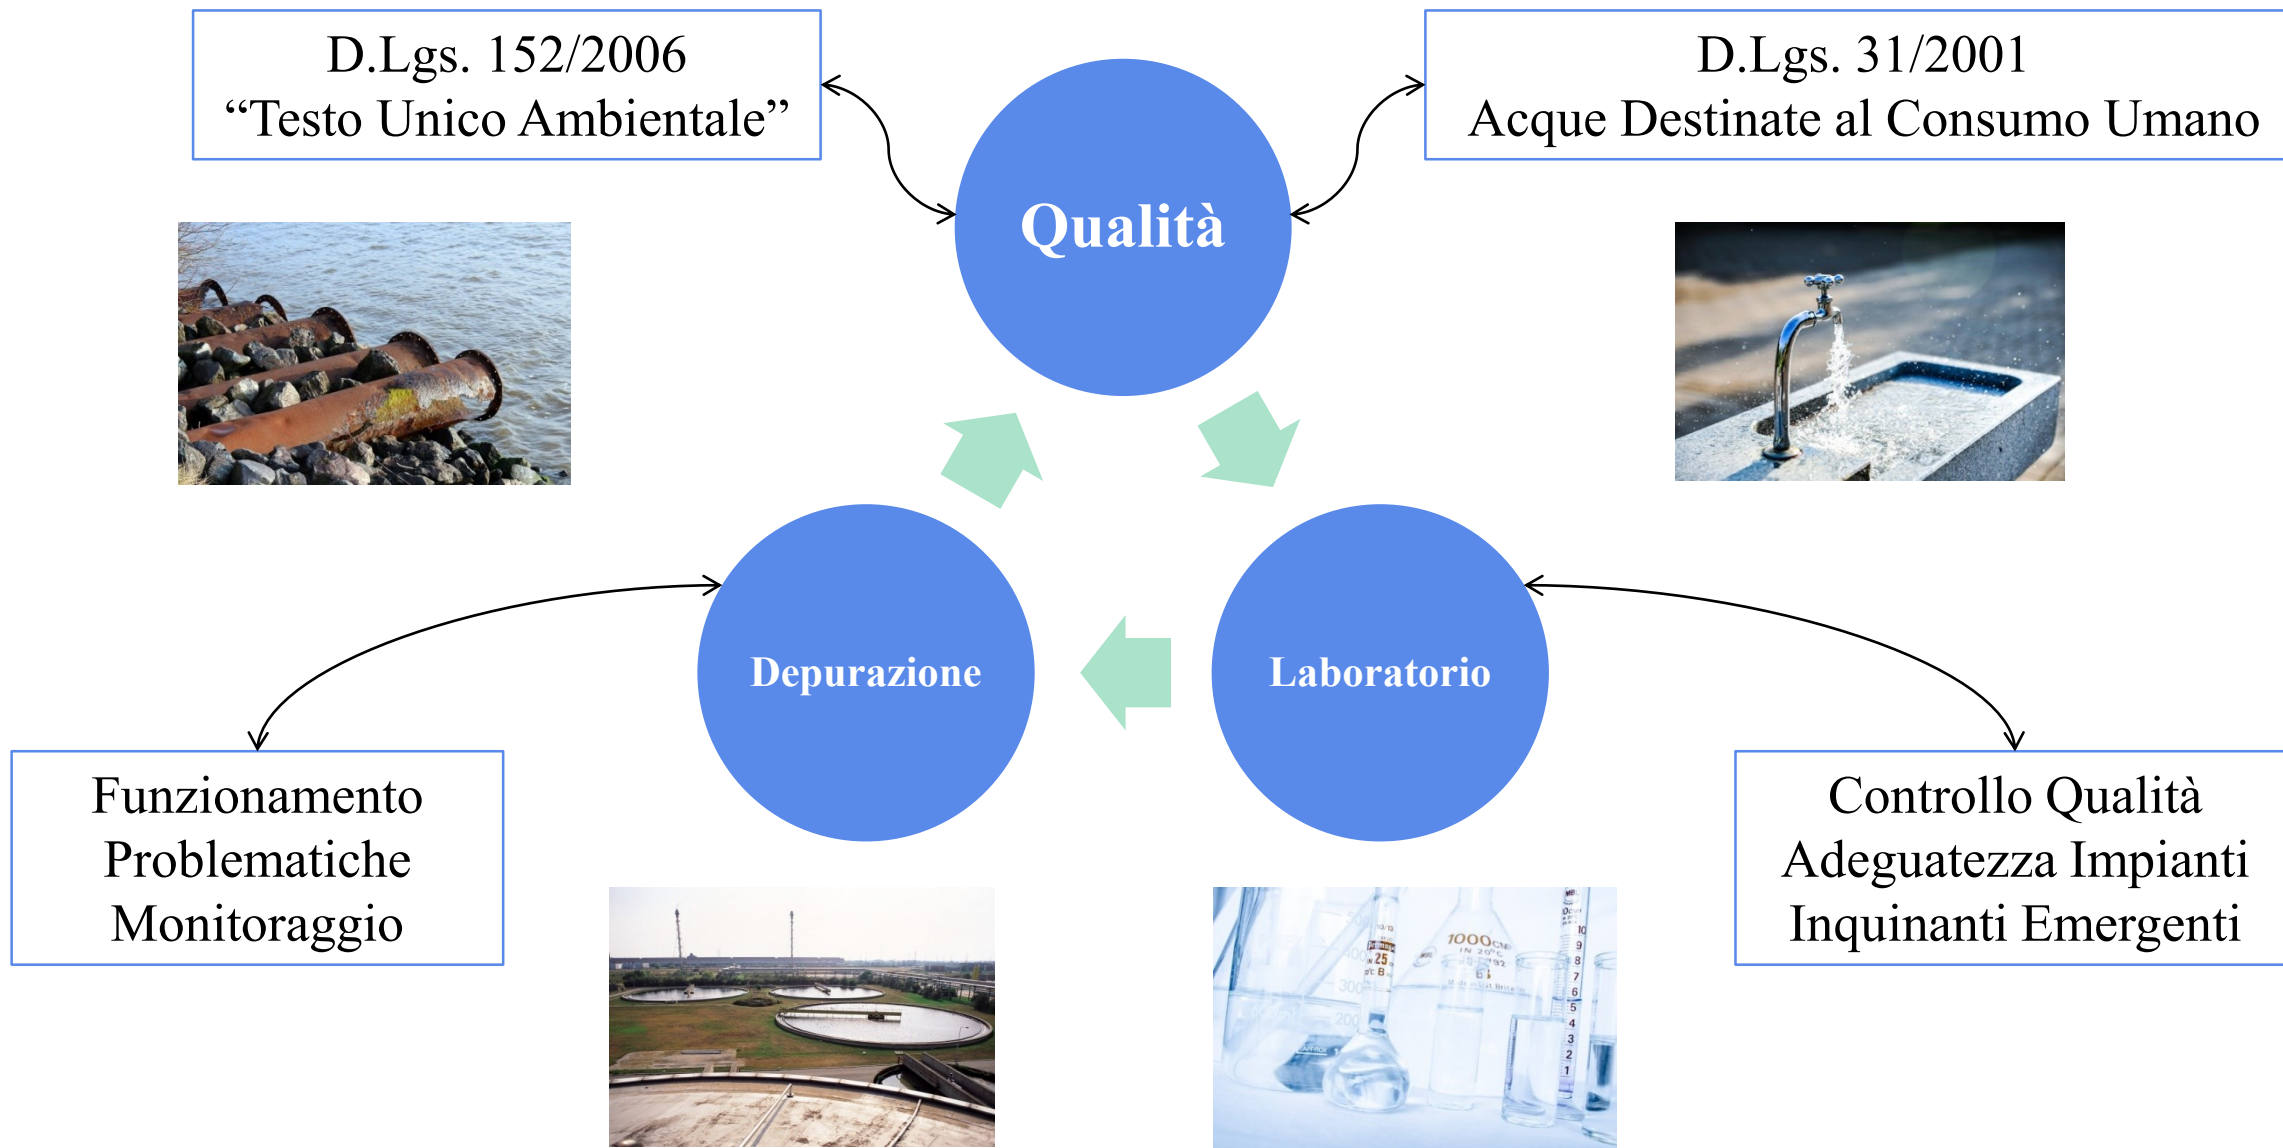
D.Lgs. 152/2006
“Testo Unico Ambientale”

D.Lgs. 31/2001
Acque Destinate al Consumo Umano

Qualità

Depurazione

Laboratorio

Funzionamento
Problematiche
Monitoraggio

Controllo Qualità
Adeguatezza Impianti
Inquinanti Emergenti